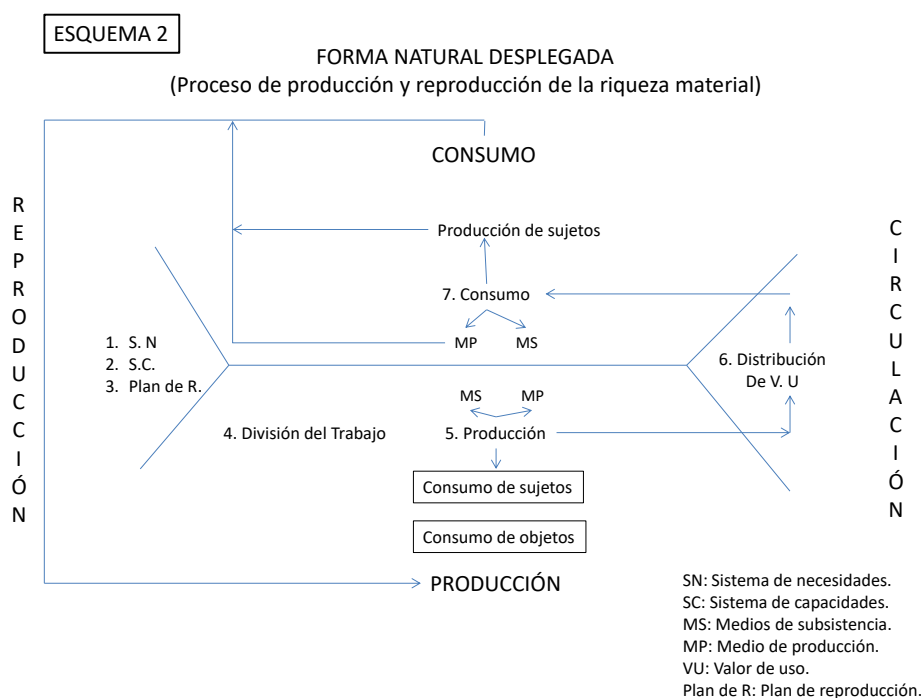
ESQUEMA 2

FORMA NATURAL DESPLEGADA
(Proceso de producción y reproducción de la riqueza material)

CONSUMO

REPRODUCCIÓN

CIRCULACIÓN

Producción de sujetos

7. Consumo

MP MS

1. S. N
2. S.C.
3. Plan de R.

6. Distribución De V. U

MS MP

4. División del Trabajo

5. Producción

Consumo de sujetos

Consumo de objetos

PRODUCCIÓN

SN: Sistema de necesidades.
SC: Sistema de capacidades.
MS: Medios de subsistencia.
MP: Medio de producción.
VU: Valor de uso.
Plan de R: Plan de reproducción.